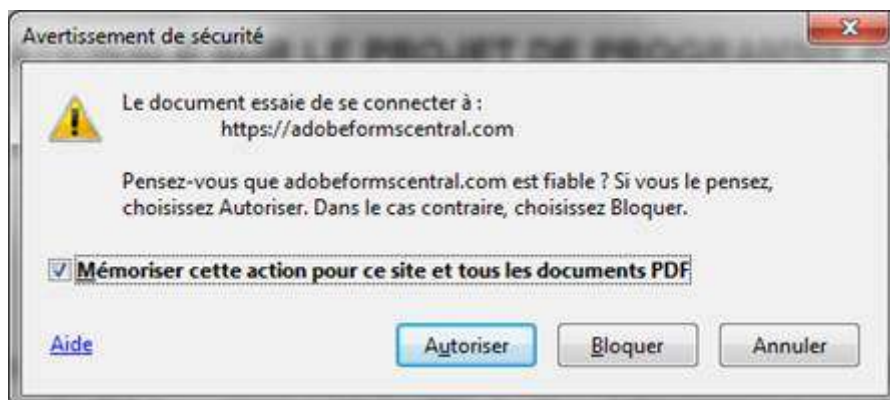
Avertissement de sécurité

Le document essaie de se connecter à :
https://adobeformscentral.com

Pensez-vous que adobeformscentral.com est fiable ? Si vous le pensez, choisissez Autoriser. Dans le cas contraire, choisissez Bloquer.

Mémoriser cette action pour ce site et tous les documents PDF

Aide

Autoriser

Bloquer

Annuler